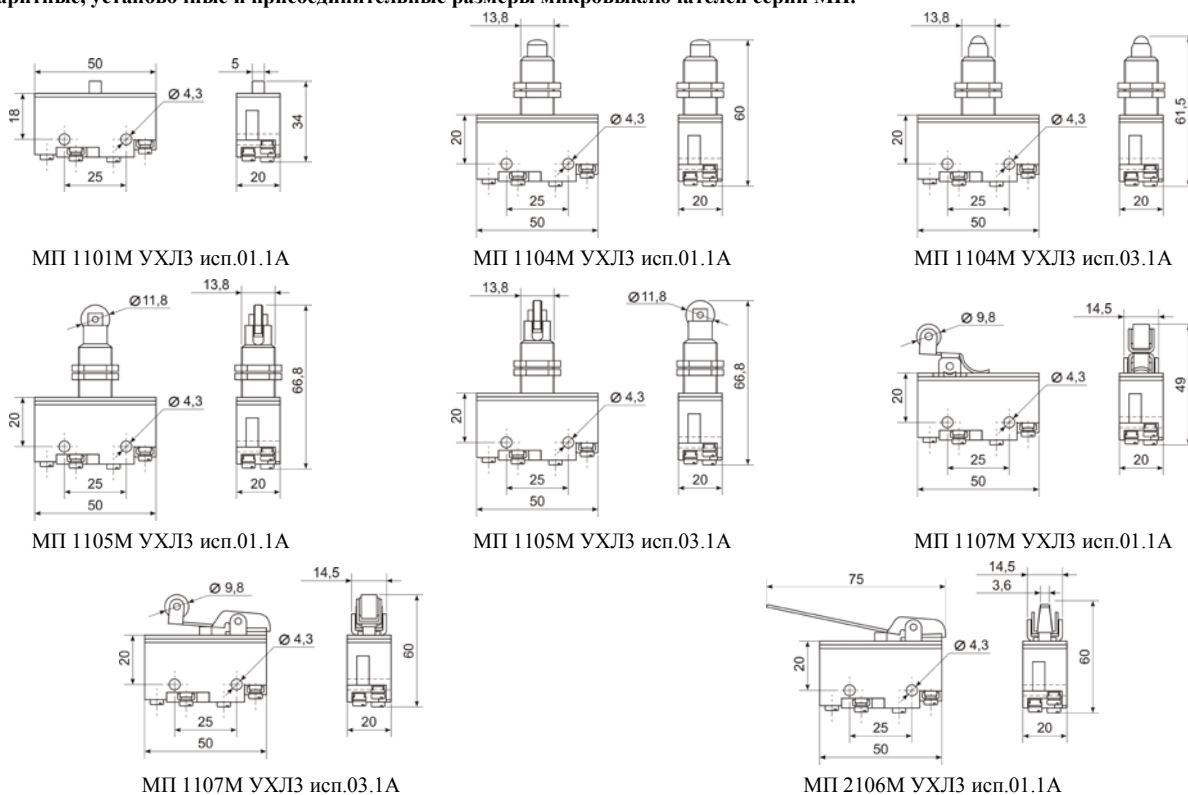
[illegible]аритные, установочные и присоединительные размеры микровыключателей серии МП.

50
18
Ø 4,3
25
5
34
20

МП 1101М УХЛ3 исп.01.1А

13,8
20
Ø 4,3
25
50
60
20

МП 1104М УХЛ3 исп.01.1А

13,8
20
Ø 4,3
25
50
61,5
20

МП 1104М УХЛ3 исп.03.1А

Ø11,8
20
Ø 4,3
25
50
13,8
66,8
20

МП 1105М УХЛ3 исп.01.1А

13,8
20
Ø 4,3
25
50
Ø11,8
66,8
20

МП 1105М УХЛ3 исп.03.1А

Ø 9,8
20
Ø 4,3
25
50
14,5
49
20

МП 1107М УХЛ3 исп.01.1А

Ø 9,8
20
Ø 4,3
25
50
14,5
60
20

МП 1107М УХЛ3 исп.03.1А

75
20
Ø 4,3
25
50
14,5
3,6
60
20

МП 2106М УХЛ3 исп.01.1А